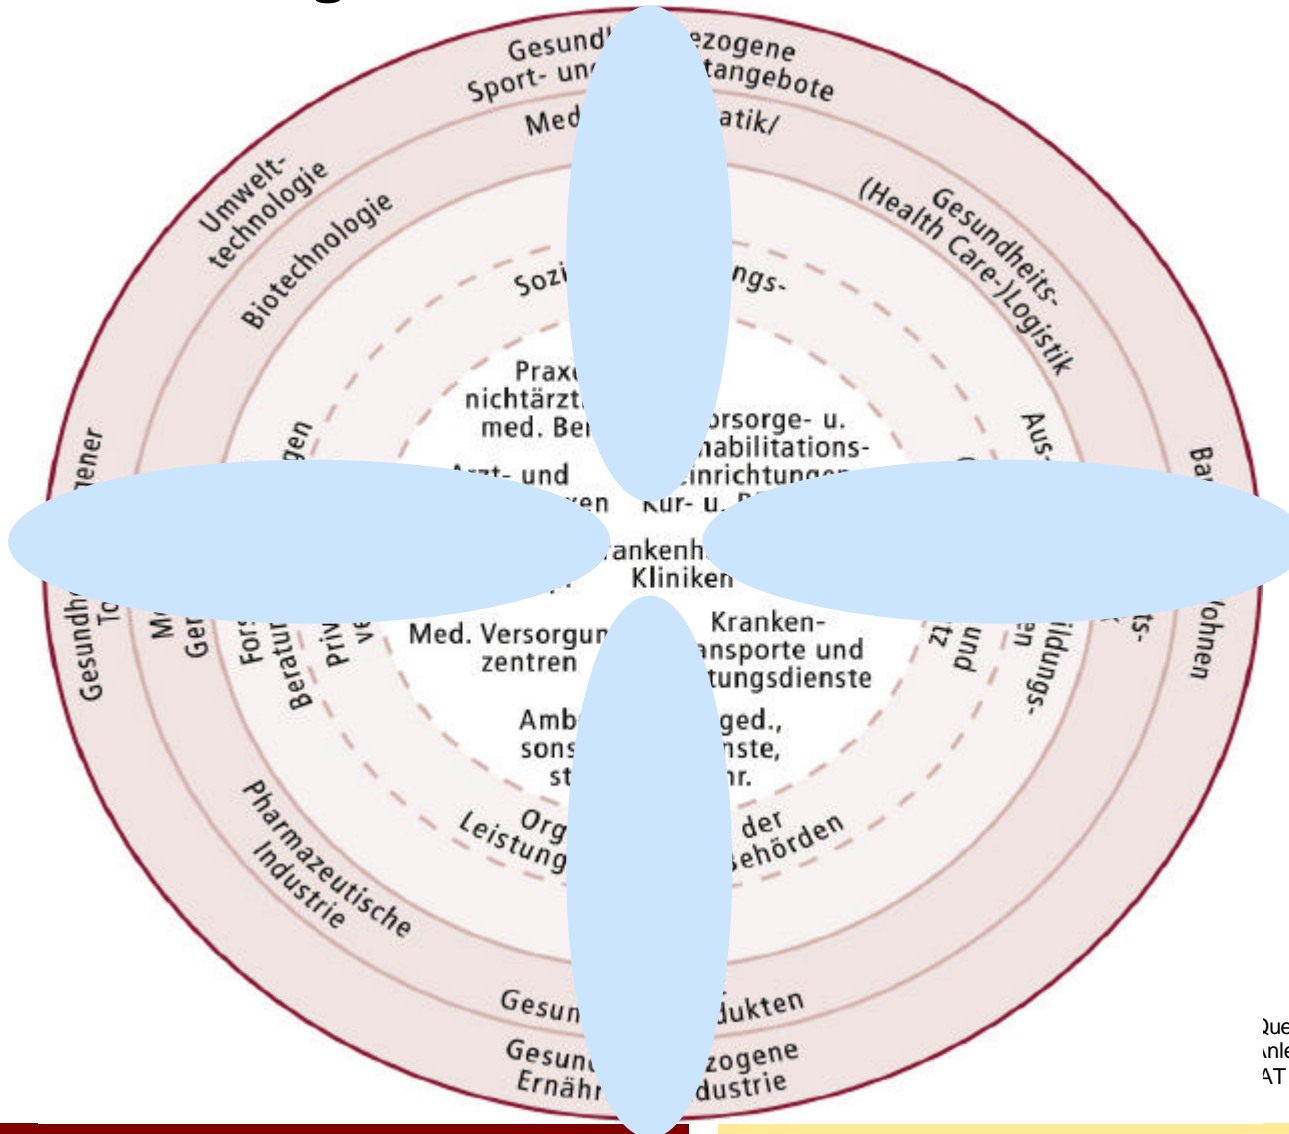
Gesundh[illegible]ezogene Sport- un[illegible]tangebote

Med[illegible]atik/

Umwelt-technologie

Biotechnologie

Gesundheits-(Health Care-)Logistik

Sozi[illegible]ngs-

Praxe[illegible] nichtärztl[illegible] med. Be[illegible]

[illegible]orsorge- u. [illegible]habilitations-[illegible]inrichtungen

Arzt- und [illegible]ren

Kur- u. B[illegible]

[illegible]ankenh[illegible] Kliniken

Med. Versorgun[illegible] zentren

Kranken-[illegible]ansporte und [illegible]tungsdienste

Amb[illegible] sons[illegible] st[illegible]

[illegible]ged., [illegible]nste, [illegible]hr.

Org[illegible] Leistung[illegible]

der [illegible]ehörden

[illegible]gen

Forsc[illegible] Beratun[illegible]

Priv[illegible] ve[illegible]

Me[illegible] Ge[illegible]

Gesundh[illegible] To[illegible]

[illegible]ener

Aus-

Ba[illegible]

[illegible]ohnen

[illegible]ts-

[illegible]ldungs-

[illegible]en

und

zt

Pharmazeutische Industrie

Gesun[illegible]dukten

Gesun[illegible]ezogene Ernähr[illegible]dustrie

Que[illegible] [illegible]nle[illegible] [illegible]AT